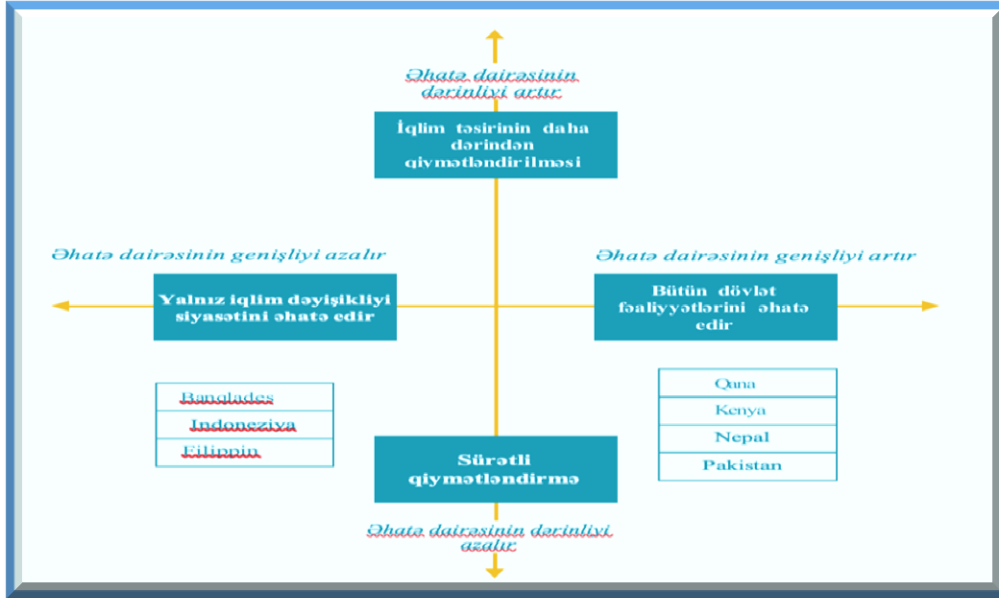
Əhatə dairəsinin dərinliyi artır

İqlim təsirinin daha dərindən qiymətləndirilməsi

Əhatə dairəsinin genişliyi azalır

Yalnız iqlim dəyişikliyi siyasətini əhatə edir

Əhatə dairəsinin genişliyi artır

Bütün dövlət fəaliyyətlərini əhatə edir

| Banqladeş |
|---|
| İndoneziya |
| Filippin |

| Qana |
|---|
| Kenya |
| Nepal |
| Pakistan |

Sürətli qiymətləndirmə

Əhatə dairəsinin dərinliyi azalır